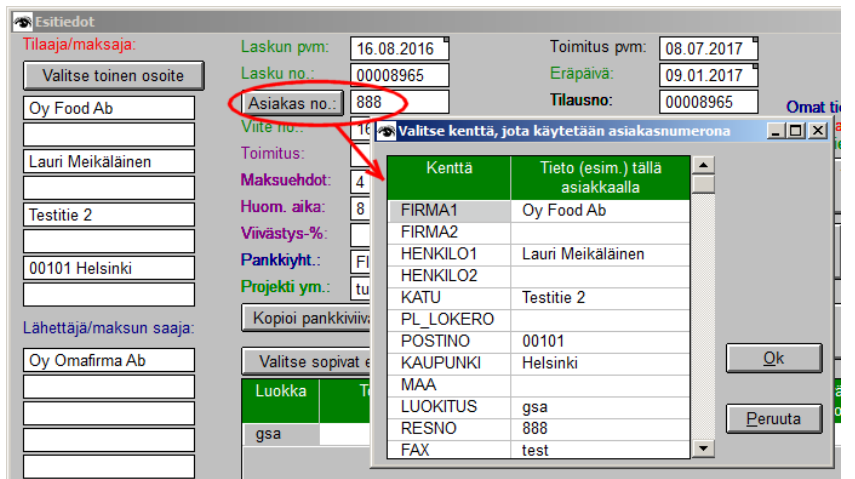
Esitiedot

Tilaaja/maksaja:

Valitse toinen osoite

Oy Food Ab

Lauri Meikäläinen

Testitie 2

00101 Helsinki

Lähettäjä/maksun saaja:

Oy Omafirma Ab

Laskun pvm: 16.08.2016

Lasku no.: 00008965

Asiakas no.: 888

Viite no.: 16

Toimitus:

Maksuehdot: 4

Huom. aika: 8

Viivästys-%:

Pankkiyht.: FI

Projekti ym.: tu

Kopioi pankkiviiva

Valitse sopivat e

Luokka | T

gsa

Toimitus pvm: 08.07.2017

Eräpäivä: 09.01.2017

Tilausno: 00008965

Omat tie

Valitse kenttä, jota käytetään asiakasnumerona

| Kenttä | Tieto (esim.) tällä asiakkaalla |
|---|---|
| FIRMA1 | Oy Food Ab |
| FIRMA2 | |
| HENKILO1 | Lauri Meikäläinen |
| HENKILO2 | |
| KATU | Testitie 2 |
| PL_LOKERO | |
| POSTINO | 00101 |
| KAUPUNKI | Helsinki |
| MAA | |
| LUOKITUS | gsa |
| RESNO | 888 |
| FAX | test |

Ok

Peruuta